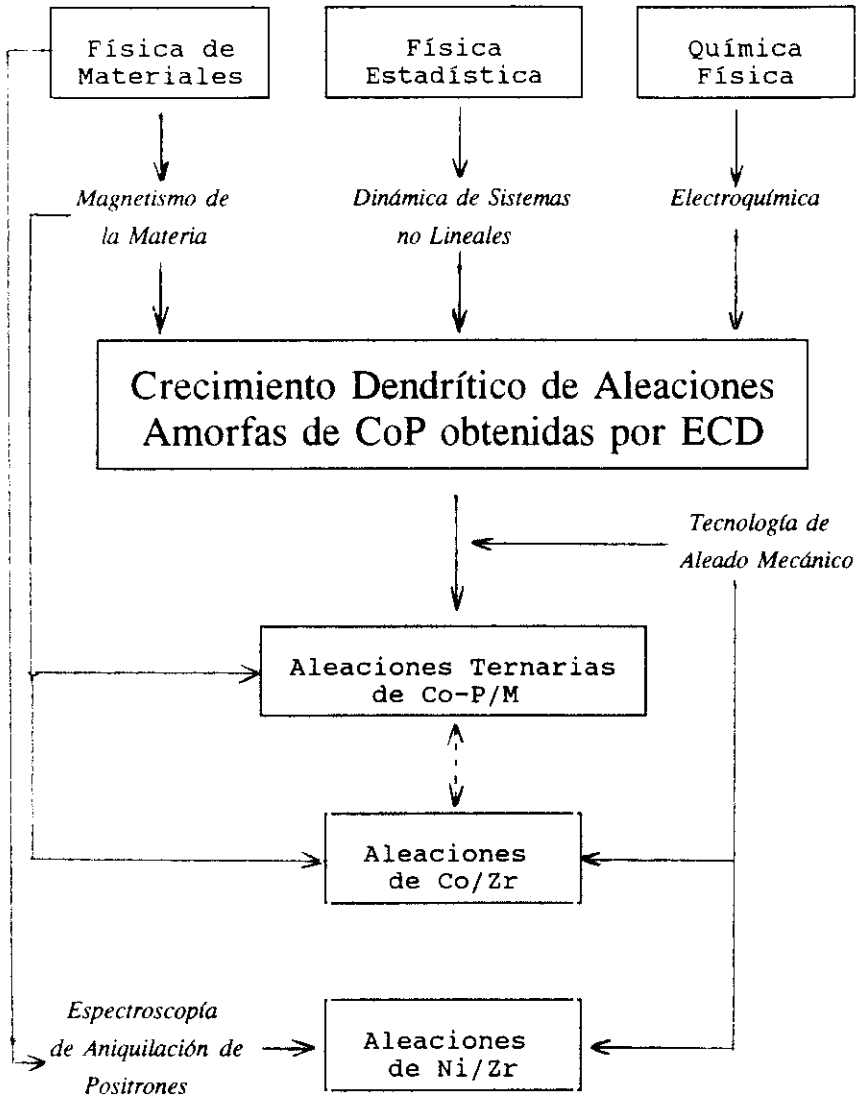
Física de Materiales

Física Estadística

Química Física

Magnetismo de la Materia

Dinámica de Sistemas no Lineales

Electroquímica

Crecimiento Dendrítico de Aleaciones Amorfas de CoP obtenidas por ECD

Tecnología de Aleado Mecánico

Aleaciones Ternarias de Co-P/M

Aleaciones de Co/Zr

Espectroscopía de Aniquilación de Positrones

Aleaciones de Ni/Zr